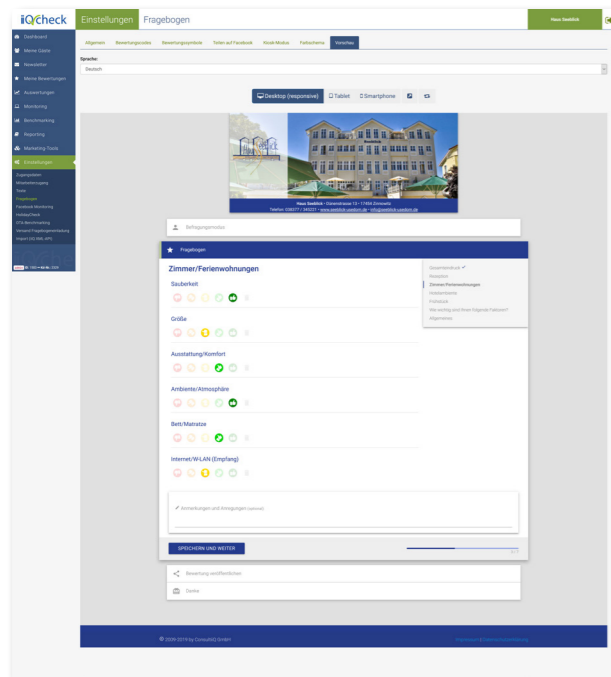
iQcheck Einstellungen Fragebogen

Haus Seeblick

Dashboard
Meine Gäste
Newsletter
Meine Bewertungen
Auswertungen
Monitoring
Benchmarking
Reporting
Marketing-Tools
Einstellungen

Zugangsdaten
Mitarbeiterzugang
Texte
Fragebogen
Facebook Monitoring
HolidayCheck
TFS Benchmarking
Versand Fragebogeneinladung
Import (XD ZIML API)

Allgemein | Bewertungsskala | Bewertungssymbole | Teilen auf Facebook | Modal-Modus | Farbschema | Vorschau

Sprache:
Deutsch

Desktop (responsive) | Tablet | Smartphone

Haus Seeblick • Dünenstrasse 13 • 17454 Zinnowitz
Telefon: 038377 / 345223 • www.seeblick-usedom.de • info@seeblick-usedom.de

Befragungsmodus

Fragebogen

Zimmer/Ferienwohnungen

Sauberkeit

Größe

Ausstattung/Komfort

Ambiente/Atmosphäre

Bett/Matratze

Internet/W-LAN (Empfang)

Gesamteindruck
Rezeption
Zimmer/Ferienwohnungen
Hotelanlage
Frühstück
Wie wichtig sind Ihnen folgende Faktoren?
Allgemeines

Anmerkungen und Anregungen (optional)

SPEICHERN UND WEITER

Bewertung veröffentlichen

Danke

© 2009-2019 by ConsultIQ GmbH

Impressum | Datenschutzerklärung